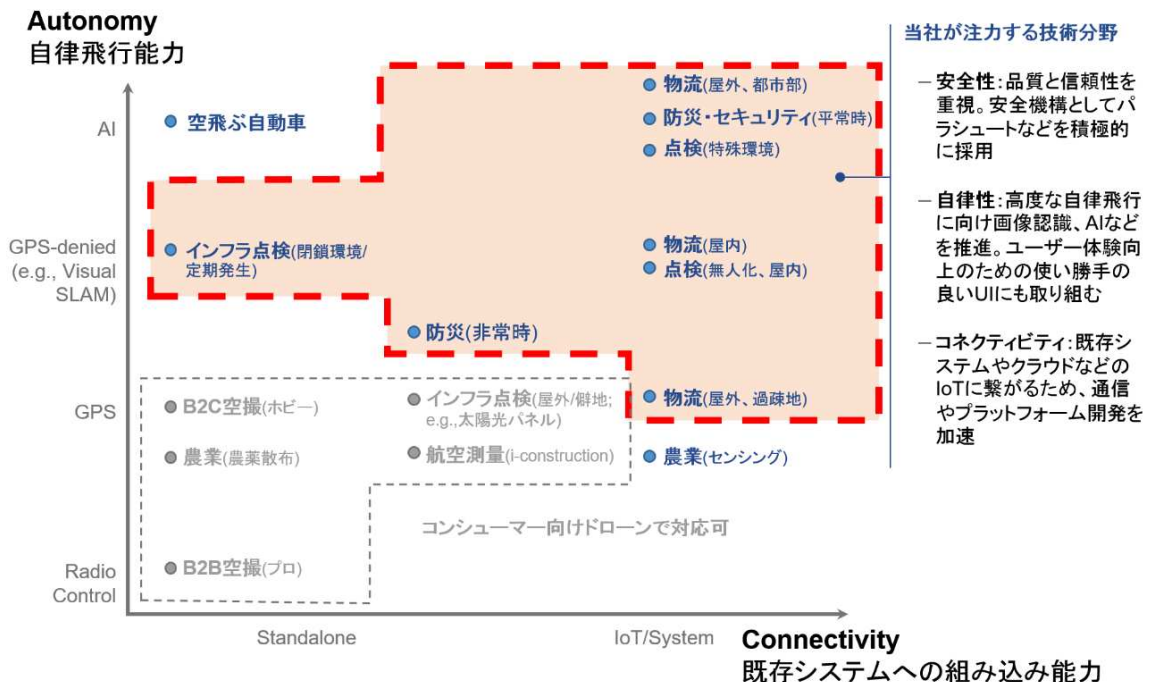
Autonomy
自律飛行能力

AI

GPS-denied (e.g., Visual SLAM)

GPS

Radio Control

空飛ぶ自動車

物流(屋外、都市部)
防災・セキュリティ(平常時)
点検(特殊環境)

インフラ点検(閉鎖環境/定期発生)

物流(屋内)
点検(無人化、屋内)

防災(非常時)

B2C空撮(ホビー)
インフラ点検(屋外/僻地; e.g.,太陽光パネル)
物流(屋外、過疎地)

農業(農薬散布)
航空測量(i-construction)
農業(センシング)

コンシューマー向けドローンで対応可

B2B空撮(プロ)

Standalone

IoT/System

Connectivity
既存システムへの組み込み能力

当社が注力する技術分野

– 安全性:品質と信頼性を重視。安全機構としてパラシュートなどを積極的に採用

– 自律性:高度な自律飛行に向け画像認識、AIなどを推進。ユーザー体験向上のための使い勝手の良いUIにも取り組む

– コネクティビティ:既存システムやクラウドなどのIoTに繋がるため、通信やプラットフォーム開発を加速